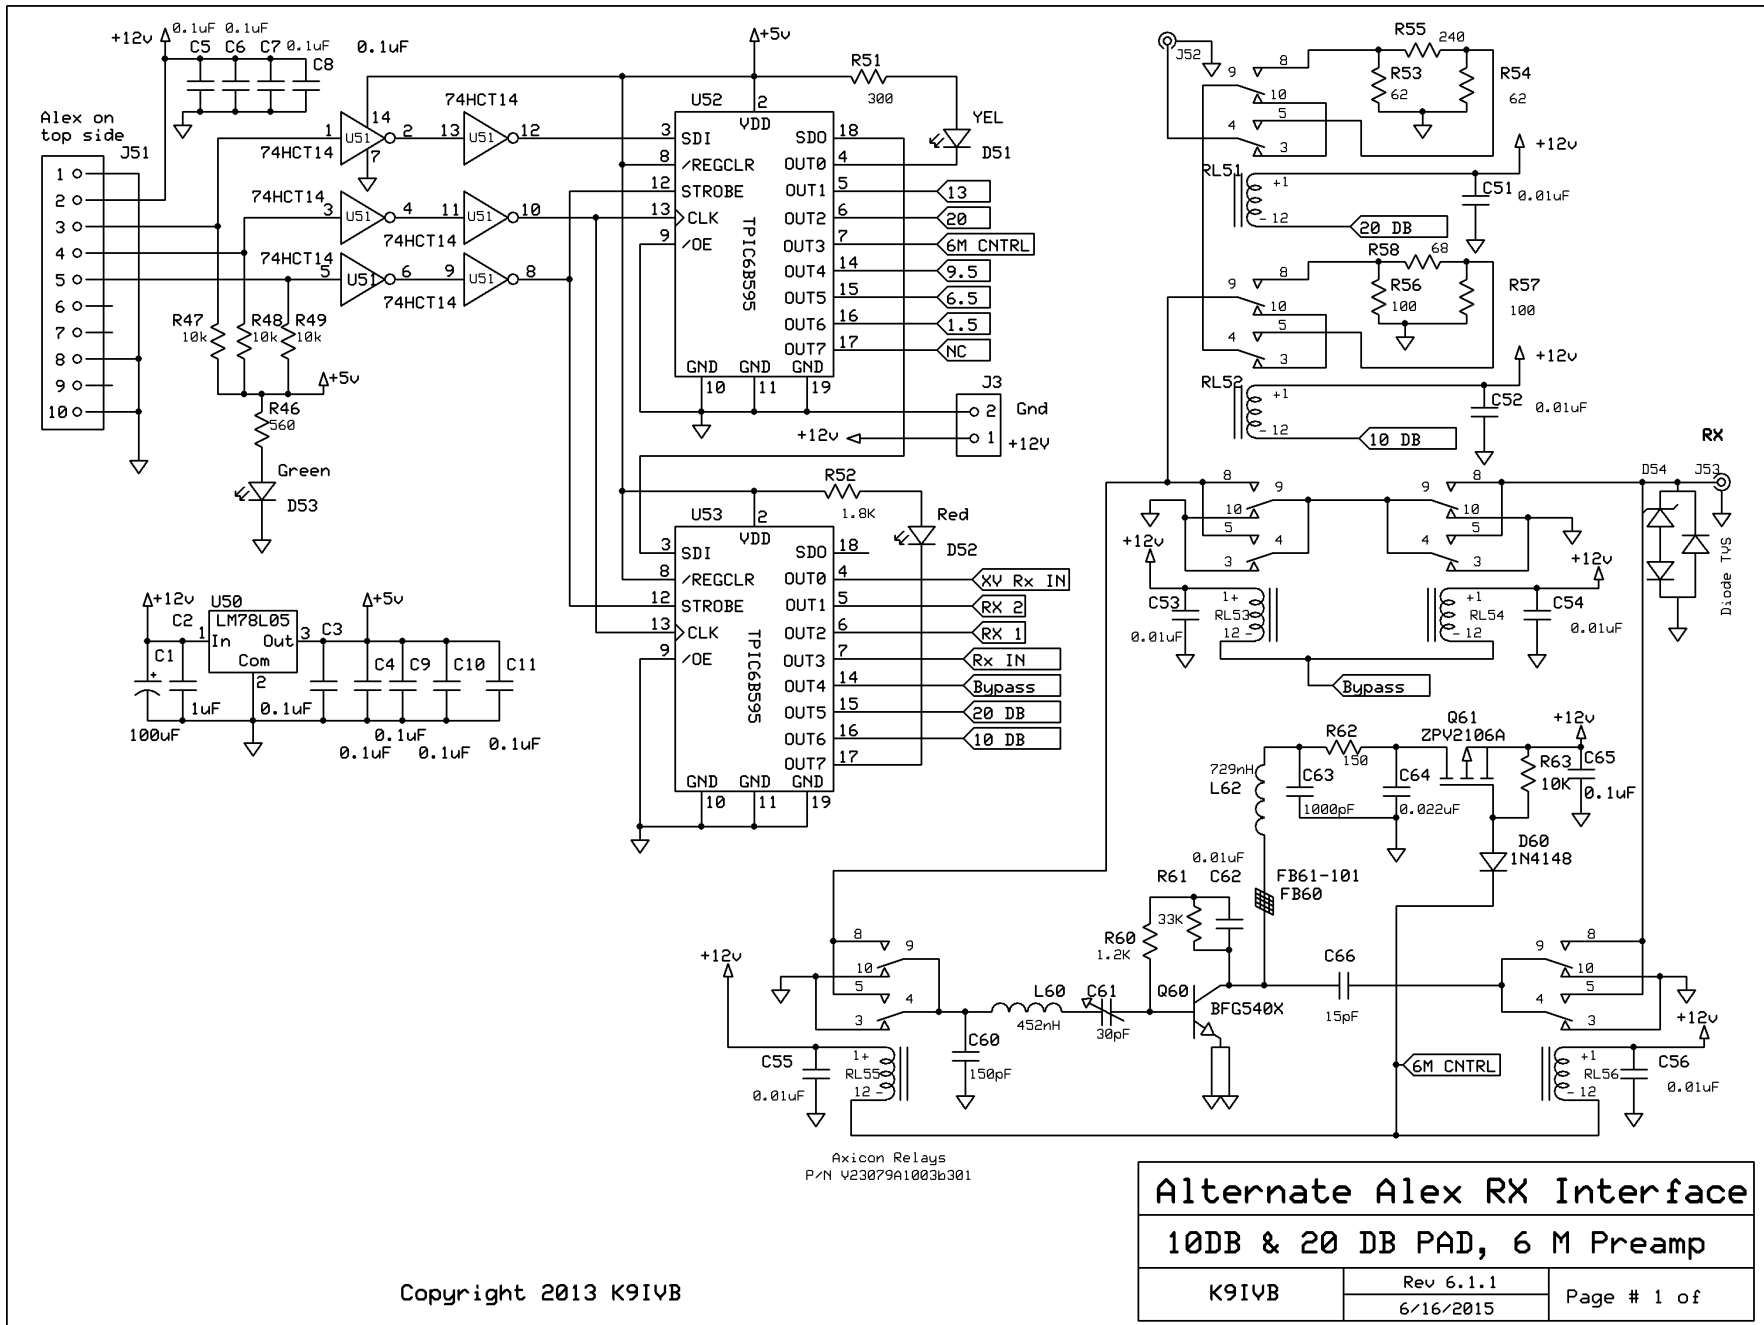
+12v 0.1uF 0.1uF C5 C6 C7 0.1uF 0.1uF C8

Alex on top side
J51
1 2 3 4 5 6 7 8 9 10

74HCT14 U51 14 1 2 13 U51 12 74HCT14 7
74HCT14 3 U51 4 11 U51 10 74HCT14
74HCT14 5 U51 6 9 U51 8 74HCT14

R47 10k R48 10k R49 10k +5v
R46 560
Green D53

+5v
U52
VDD 2
SDI 3
/REGCLR 8
STROBE 12
CLK 13
/OE 9
SDO 18
OUT0 4
OUT1 5
OUT2 6
OUT3 7
OUT4 14
OUT5 15
OUT6 16
OUT7 17
TPIC6B595
GND GND GND
10 11 19

R51 300
YEL D51

13
20
6M CNTRL
9.5
6.5
1.5
NC

J3
2 Gnd
+12v 1 +12V

R52 1.8K
Red D52

U53
VDD 2
SDI 3
/REGCLR 8
STROBE 12
CLK 13
/OE 9
SDO 18
OUT0 4
OUT1 5
OUT2 6
OUT3 7
OUT4 14
OUT5 15
OUT6 16
OUT7 17
TPIC6B595
GND GND GND
10 11 19

XV Rx IN
RX 2
RX 1
Rx IN
Bypass
20 DB
10 DB

+12v U50 +5v
LM78L05
C2 1 In Out 3 C3
Com 2
C1
C4 C9 C10 C11
1uF 0.1uF
100uF 0.1uF
0.1uF 0.1uF 0.1uF

J52
R55 240
9 8
R53 62
R54 62
10
4 5
3
+12v
RL51
+1
-12
C51 0.01uF
20 DB
R58 68
9 8
R56 100
R57 100
10
4 5
3
+12v
RL52
+1
-12
C52 0.01uF
10 DB

RX
D54 J53
8 9 9 8
10 10
5 5
+12v 3 4 4 3 +12v
C53 0.01uF
1+ RL53 12 -
+1 RL54 - 12
C54 0.01uF
Diode TVS
Bypass

Q61 ZPV2106A
R62 150 +12v
729nH L62
C63 1000pF
C64 0.022uF
R63 10K C65 0.1uF
D60 1N4148
0.01uF
R61 C62
FB61-101 FB60
33K
R60 1.2K
Q60 BFG540X
C66 15pF
L60 452nH
C61 30pF
C60 150pF

+12v
8 9
10
5 4
3
C55 0.01uF
1+ RL55 12 -

9 8
10
4 5
3
+12v
+1 RL56 - 12
C56 0.01uF
6M CNTRL

Axicon Relays
P/N V23079A1003b301

Alternate Alex RX Interface
10DB & 20 DB PAD, 6 M Preamp
K9IVB | Rev 6.1.1 6/16/2015 | Page # 1 of

Copyright 2013 K9IVB